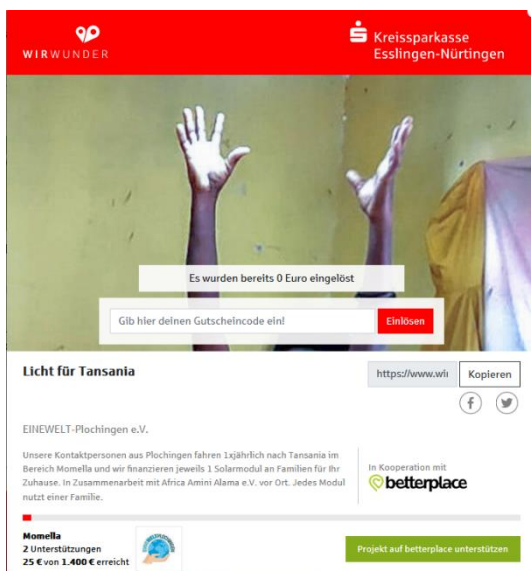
WIRWUNDER

Kreissparkasse Esslingen-Nürtingen

Es wurden bereits 0 Euro eingelöst

Gib hier deinen Gutscheincode ein!

Einlösen

Licht für Tansania

https://www.wi

Kopieren

EINEWELT-Plochingen e.V.

Unsere Kontaktpersonen aus Plochingen fahren 1xjährlich nach Tansania im Bereich Momella und wir finanzieren jeweils 1 Solarmodul an Familien für Ihr Zuhause. In Zusammenarbeit mit Africa Amini Alama e.V. vor Ort. Jedes Modul nutzt einer Familie.

In Kooperation mit

betterplace

Momella
2 Unterstützungen
25 € von 1.400 € erreicht

Projekt auf betterplace unterstützen